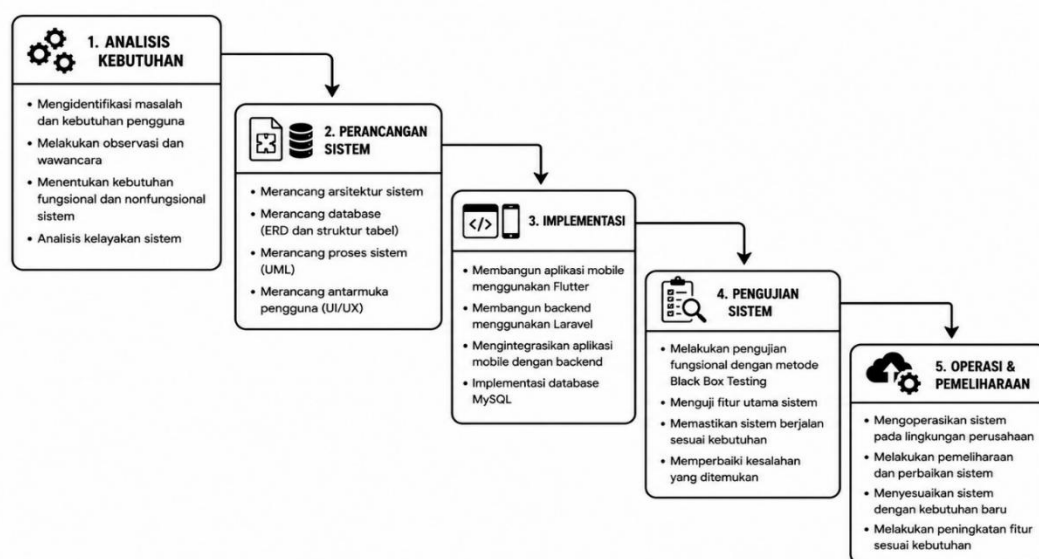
1. ANALISIS KEBUTUHAN

- Mengidentifikasi masalah dan kebutuhan pengguna
- Melakukan observasi dan wawancara
- Menentukan kebutuhan fungsional dan nonfungsional sistem
- Analisis kelayakan sistem

2. PERANCANGAN SISTEM

- Merancang arsitektur sistem
- Merancang database (ERD dan struktur tabel)
- Merancang proses sistem (UML)
- Merancang antarmuka pengguna (UI/UX)

</>

3. IMPLEMENTASI

- Membangun aplikasi mobile menggunakan Flutter
- Membangun backend menggunakan Laravel
- Mengintegrasikan aplikasi mobile dengan backend
- Implementasi database MySQL

4. PENGUJIAN SISTEM

- Melakukan pengujian fungsional dengan metode Black Box Testing
- Menguji fitur utama sistem
- Memastikan sistem berjalan sesuai kebutuhan
- Memperbaiki kesalahan yang ditemukan

5. OPERASI & PEMELIHARAAN

- Mengoperasikan sistem pada lingkungan perusahaan
- Melakukan pemeliharaan dan perbaikan sistem
- Menyesuaikan sistem dengan kebutuhan baru
- Melakukan peningkatan fitur sesuai kebutuhan